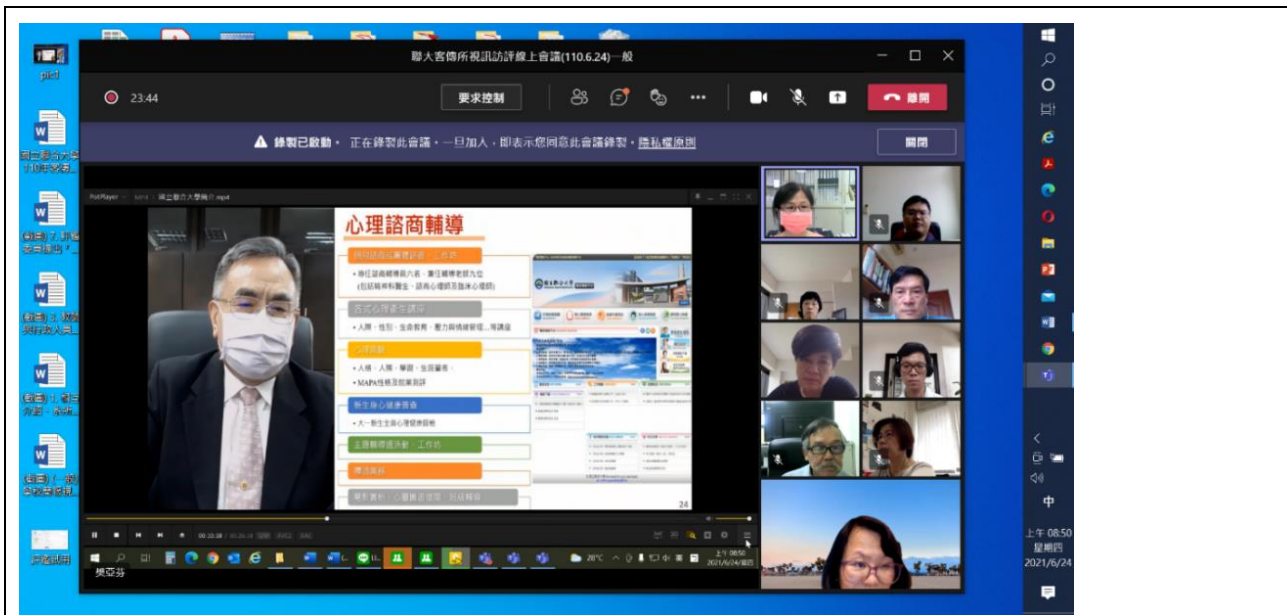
聯大客傳所視訊訪評線上會議(110.6.24)-一般

23:44

要求控制

離開

錄製已啟動。正在錄製此會議。一旦加入，即表示您同意此會議錄製。隱私權原則

關閉

心理諮商輔導

• 專任諮商輔導員六名、兼任輔導老師九位 (包括精神科醫生、諮商心理師及臨床心理師)

• 人際、性別、生命教育、壓力與情緒管理...等講座

• 人格、人際、學習、生涯量表

• MAPA性格測驗與測評

新生身心健康普查

• 大一新生生活心理健康篩檢

24

樊亞芬

上午 08:50
2021/6/24

中

上午 08:50
星期四
2021/6/24